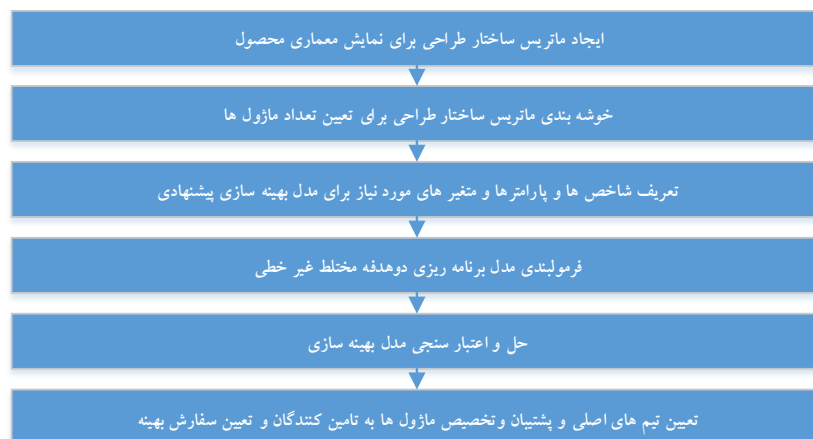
ایجاد ماتریس ساختار طراحی برای نمایش معماری محصول

خوشه بندی ماتریس ساختار طراحی برای تعیین تعداد ماژول ها

تعریف شاخص ها و پارامترها و متغیر های مورد نیاز برای مدل بهینه سازی پیشنهادی

فرمولبندی مدل برنامه ریزی دوهدفه مختلط غیر خطی

حل و اعتبار سنجی مدل بهینه سازی

تعیین تیم های اصلی و پشتیبان وتخصیص ماژول ها به تامین کنندگان و تعیین سفارش بهینه